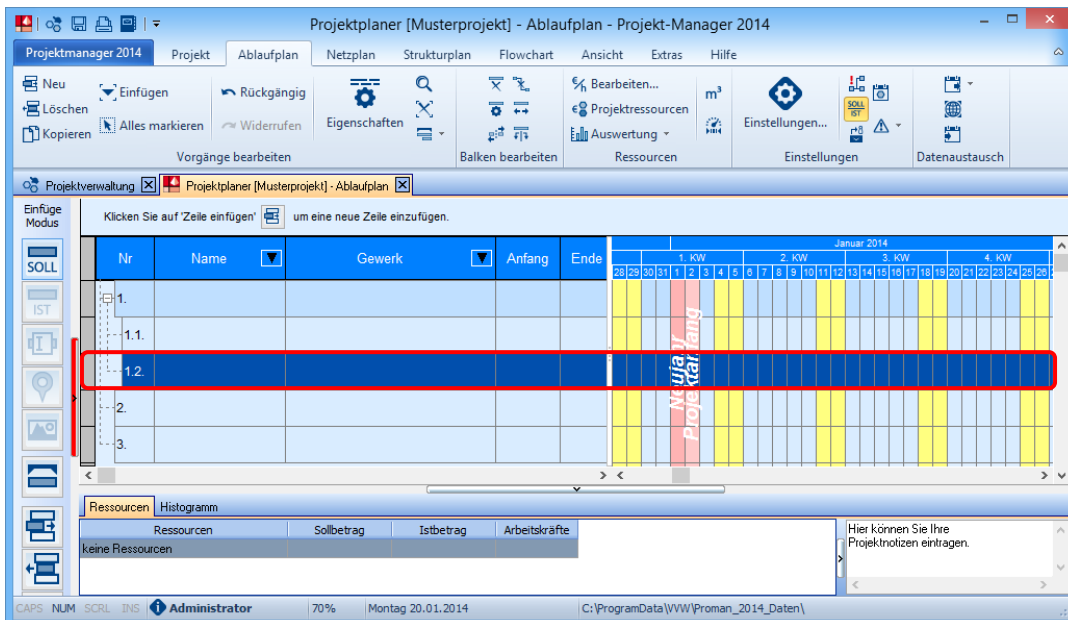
Projektplaner [Musterprojekt] - Ablaufplan - Projekt-Manager 2014

Projektmanager 2014 | Projekt | Ablaufplan | Netzplan | Strukturplan | Flowchart | Ansicht | Extras | Hilfe

Neu
Löschen
Kopieren
Einfügen
Alles markieren
Rückgängig
Widerrufen
Eigenschaften
Vorgänge bearbeiten

Balken bearbeiten

Bearbeiten...
Projektressourcen
Auswertung
$m^3$
Ressourcen

Einstellungen...
SOLL IST
Einstellungen

Datenaustausch

Projektverwaltung | Projektplaner [Musterprojekt] - Ablaufplan

Einfüge Modus

SOLL
IST

Klicken Sie auf 'Zeile einfügen' um eine neue Zeile einzufügen.

| Nr | Name | Gewerk | Anfang | Ende |
|---|---|---|---|---|
| 1. | | | | |
| 1.1. | | | | |
| 1.2. | | | | |
| 2. | | | | |
| 3. | | | | |

Januar 2014
1. KW | 2. KW | 3. KW | 4. KW
28 29 30 31 1 2 3 4 5 6 7 8 9 10 11 12 13 14 15 16 17 18 19 20 21 22 23 24 25 26

Neujahr
Projektanfang

Ressourcen | Histogramm

| Ressourcen | Sollbetrag | Istbetrag | Arbeitskräfte |
|---|---|---|---|
| keine Ressourcen | | | |

Hier können Sie Ihre Projektnotizen eintragen.

CAPS NUM SCRL INS Administrator | 70% | Montag 20.01.2014 | C:\ProgramData\VWW\Proman_2014_Daten\